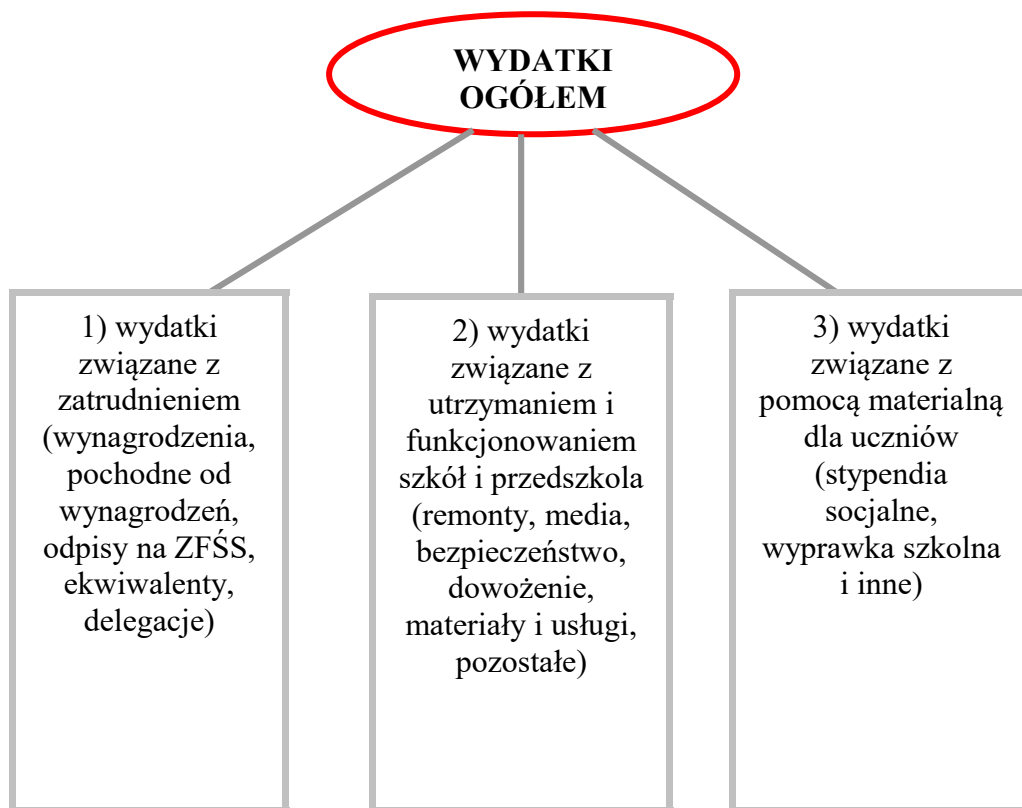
WYDATKI OGÓŁEM

1) wydatki związane z zatrudnieniem (wynagrodzenia, pochodne od wynagrodzeń, odpisy na ZFŚS, ekwiwalenty, delegacje)

2) wydatki związane z utrzymaniem i funkcjonowaniem szkół i przedszkola (remonty, media, bezpieczeństwo, dowożenie, materiały i usługi, pozostałe)

3) wydatki związane z pomocą materialną dla uczniów (stypendia socjalne, wyprawka szkolna i inne)